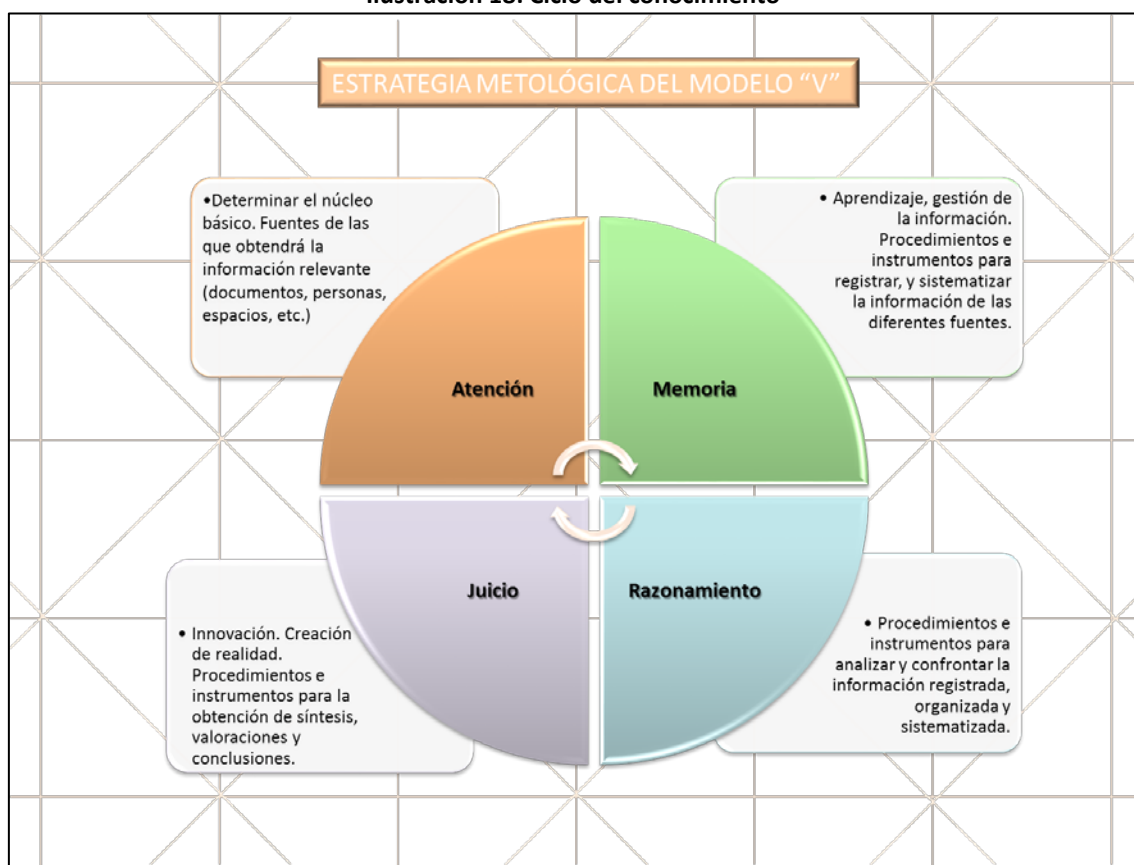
Ilustración 18: Ciclo del conocimiento

ESTRATEGIA METOLÓGICA DEL MODELO "V"

•Determinar el núcleo básico. Fuentes de las que obtendrá la información relevante (documentos, personas, espacios, etc.)

• Aprendizaje, gestión de la información. Procedimientos e instrumentos para registrar, y sistematizar la información de las diferentes fuentes.

Atención

Memoria

Juicio

Razonamiento

• Innovación. Creación de realidad. Procedimientos e instrumentos para la obtención de síntesis, valoraciones y conclusiones.

• Procedimientos e instrumentos para analizar y confrontar la información registrada, organizada y sistematizada.